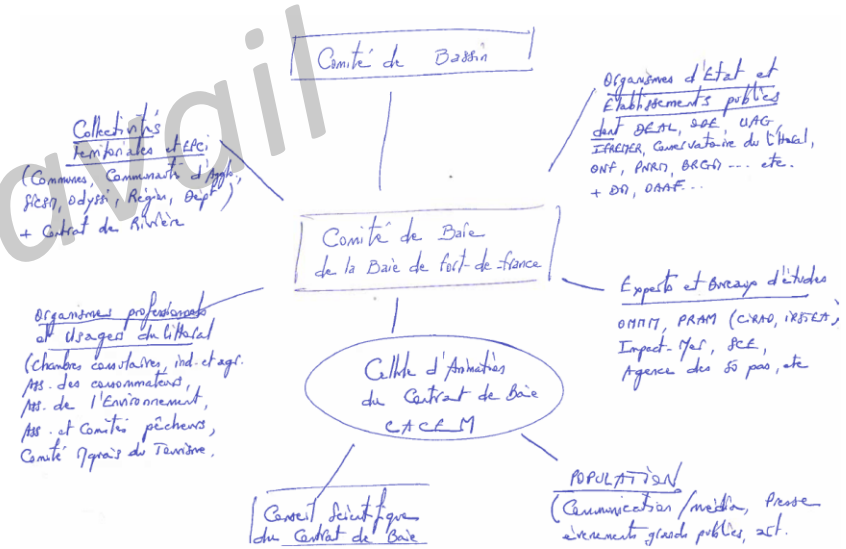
avail

Comité de Bassin

Organismes d'Etat et Etablissements publics dont DEAL, ODE, UAG, IFREMER, Conservatoire du littoral, ONF, PNRM, BRGM ... etc. + DM, DAAF ...

Collectivités Territoriales et EPCI (Communes, Communautés d'Agglo, SICSM, Odyssi, Région, Dépt) + Contrat de Rivière

Comité de Baie de la Baie de Fort-de-France

Experts et Bureaux d'études
OMMM, PRAM (CIRAD, IRSTEA), Impact-Mer, ODE, Agence des 50 pas, etc

Organismes professionnels et Usagers du littoral (Chambres consulaires, ind. et agr. Ass. des consommateurs, Ass. de l'Environnement, Ass. et Comités pêcheurs, Comité Martiniquais du Tourisme,

Cellule d'Animation du Contrat de Baie CACEM

POPULATION (Communication / média, Presse événements grands publics, act.

Conseil Scientifique du Contrat de Baie